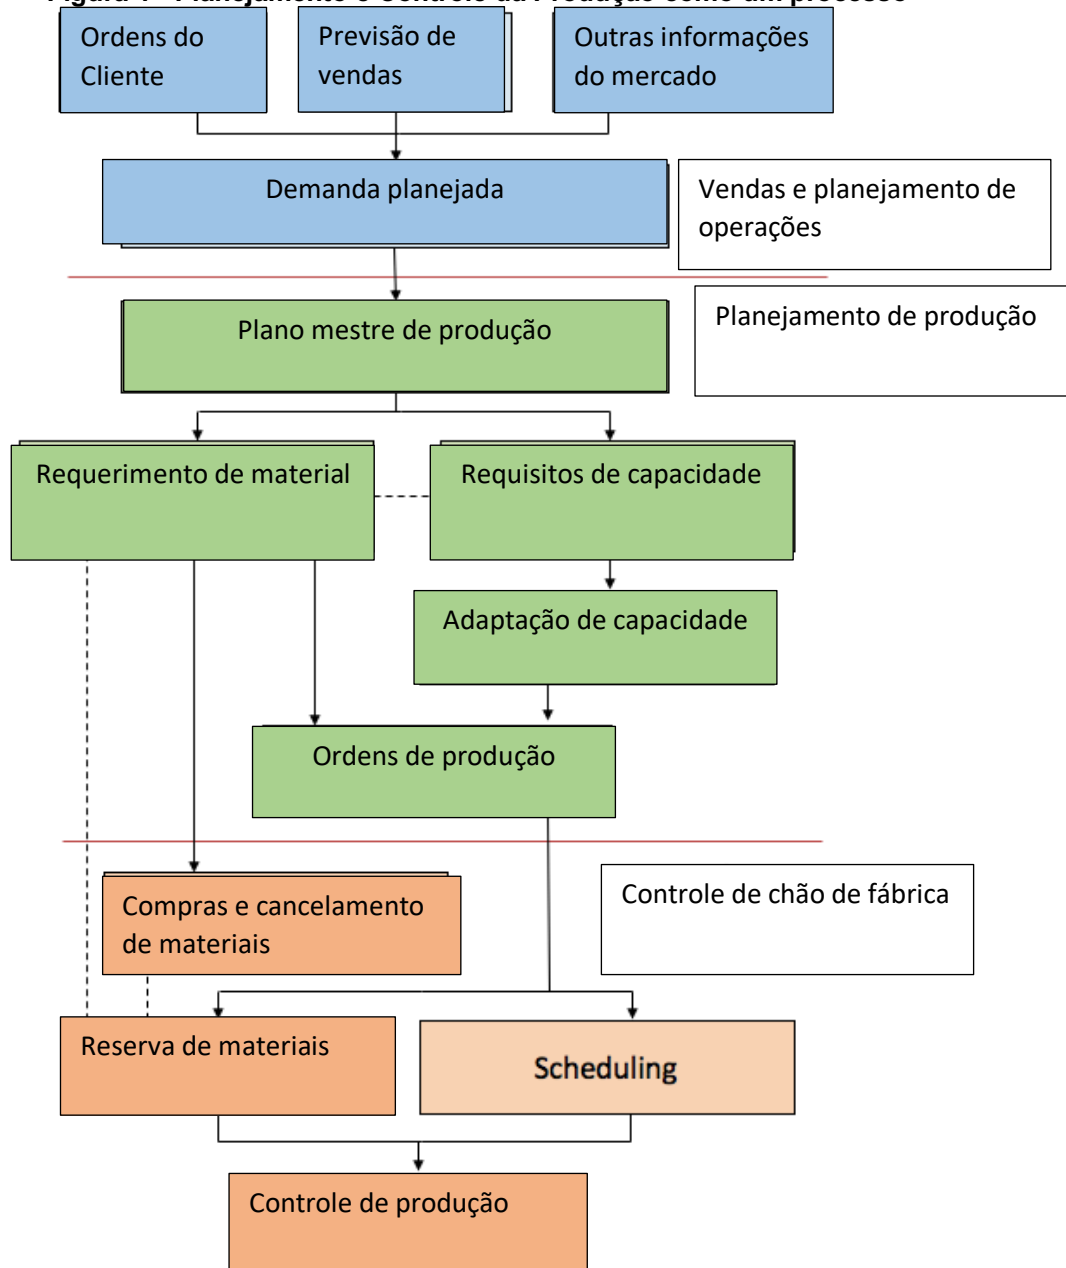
Ordens do Cliente

Previsão de vendas

Outras informações do mercado

Demanda planejada

Vendas e planejamento de operações

Plano mestre de produção

Planejamento de produção

Requerimento de material

Requisitos de capacidade

Adaptação de capacidade

Ordens de produção

Compras e cancelamento de materiais

Controle de chão de fábrica

Reserva de materiais

Scheduling

Controle de produção